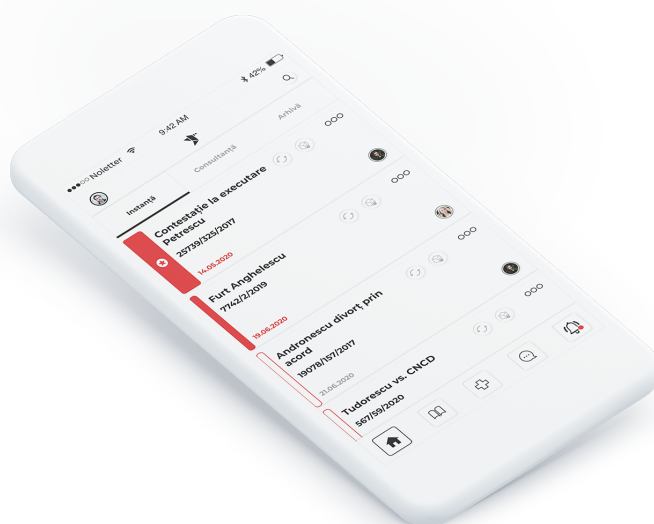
●●●○○ Noletter
9:42 AM
42%

Instanță
Consultanță
Arhivă

Contestație la executare Petrescu
25739/325/2017
14.05.2020

Furt Anghelescu
7742/2/2019
19.06.2020

Andronescu divorț prin acord
19078/157/2017
21.06.2020

Tudorescu vs. CNCD
567/59/2020